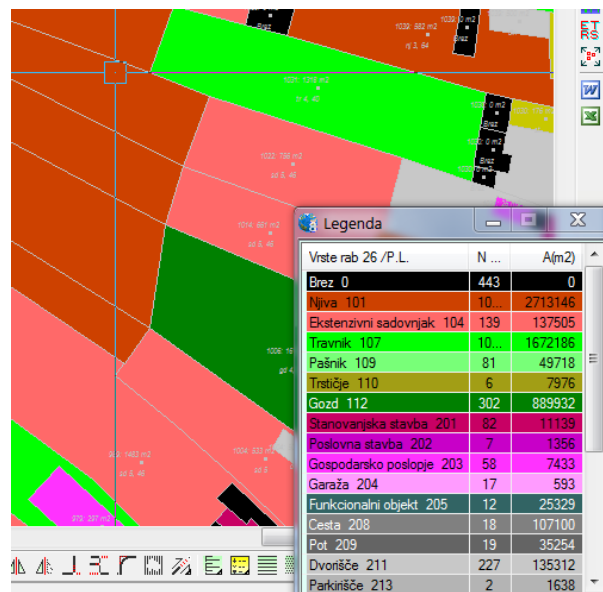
1032: 882 m2
1039: 0 m2
Brez
nj 3, 64
1035: 1218 m2
tr 4, 40
1029: 0 m2
Brez
1032: 0 m2
Brez
1032: 756 m2
sd 6, 46
1014: 661 m2
sd 6, 46
1006
gd 4
963: 1463 m2
sd 6, 46
1004: 633 m2
979: 297 m2
ETRS

Legenda

| Vrste rab 26 /P.L. | N ... | A(m2) |
|---|---|---|
| Brez 0 | 443 | 0 |
| Njiva 101 | 10... | 2713146 |
| Ekstenzivni sadovnjak 104 | 139 | 137505 |
| Travnik 107 | 10... | 1672186 |
| Pašnik 109 | 81 | 49718 |
| Trstičje 110 | 6 | 7976 |
| Gozd 112 | 302 | 889932 |
| Stanovanjska stavba 201 | 82 | 11139 |
| Poslovna stavba 202 | 7 | 1356 |
| Gospodarsko poslopje 203 | 58 | 7433 |
| Garaža 204 | 17 | 593 |
| Funkcionalni objekt 205 | 12 | 25329 |
| Cesta 208 | 18 | 107100 |
| Pot 209 | 19 | 35254 |
| Dvorišče 211 | 227 | 135312 |
| Parkirišče 213 | 2 | 1638 |